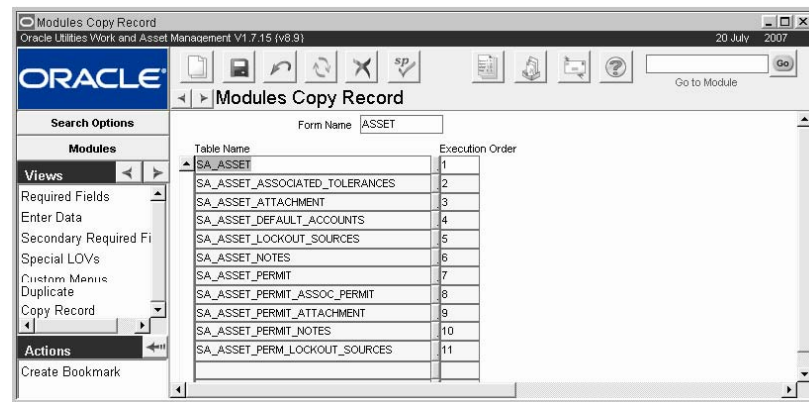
Modules Copy Record
Oracle Utilities Work and Asset Management V1.7.15 (v8.9)
20 July 2007

ORACLE

Go to Module
Go

Modules Copy Record

Search Options
Modules
Views
Required Fields
Enter Data
Secondary Required Fi
Special LOVs
Custom Menus
Duplicate
Copy Record
Actions
Create Bookmark

Form Name ASSET

| Table Name | Execution Order |
|---|---|
| SA_ASSET | 1 |
| SA_ASSET_ASSOCIATED_TOLERANCES | 2 |
| SA_ASSET_ATTACHMENT | 3 |
| SA_ASSET_DEFAULT_ACCOUNTS | 4 |
| SA_ASSET_LOCKOUT_SOURCES | 5 |
| SA_ASSET_NOTES | 6 |
| SA_ASSET_PERMIT | 7 |
| SA_ASSET_PERMIT_ASSOC_PERMIT | 8 |
| SA_ASSET_PERMIT_ATTACHMENT | 9 |
| SA_ASSET_PERMIT_NOTES | 10 |
| SA_ASSET_PERM_LOCKOUT_SOURCES | 11 |